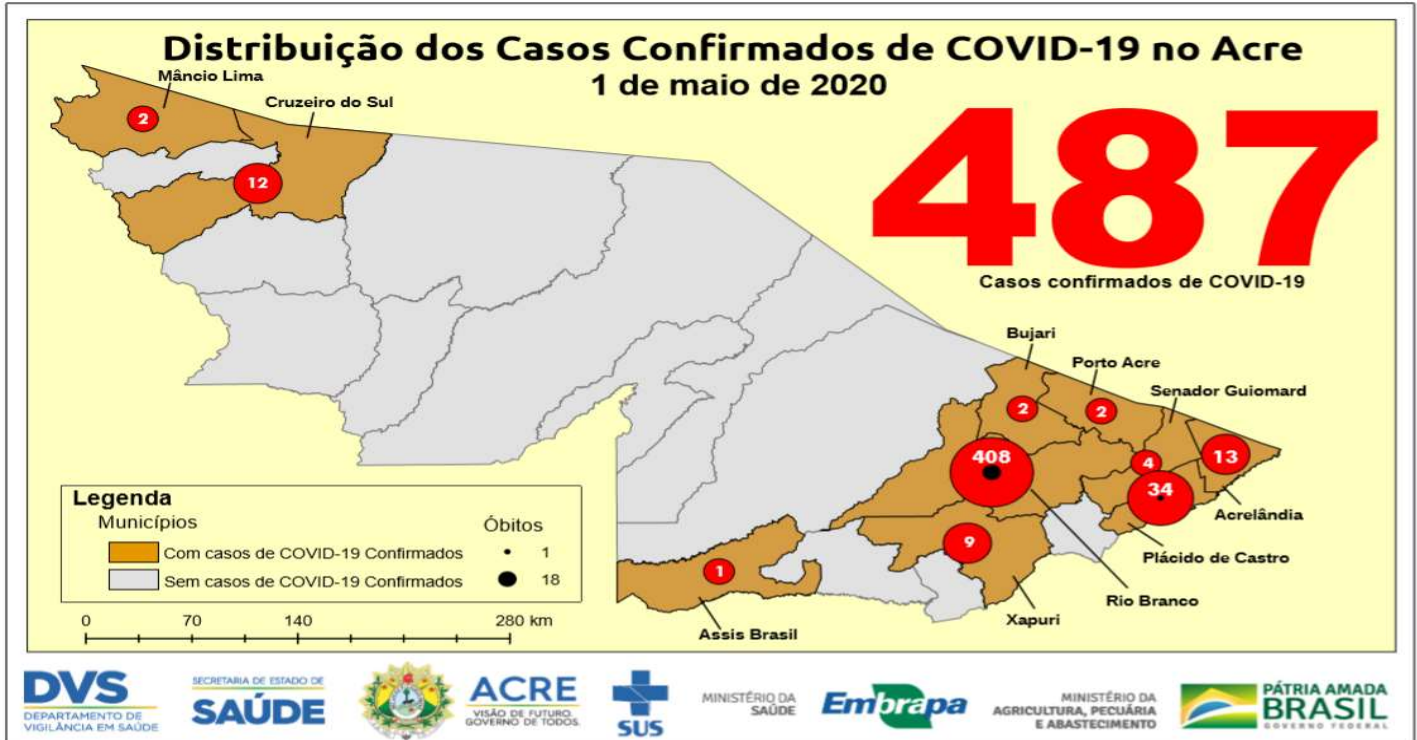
Distribuição dos Casos Confirmados de COVID-19 no Acre
1 de maio de 2020

487
Casos confirmados de COVID-19

Mâncio Lima
2
Cruzeiro do Sul
12

Bujari
2
Porto Acre
2
Senador Guiomard
13
4
408
34
Acrelândia
Plácido de Castro
9
Rio Branco
1
Xapuri
Assis Brasil

Legenda
Municípios
Com casos de COVID-19 Confirmados
Sem casos de COVID-19 Confirmados
Óbitos
1
18

0 70 140 280 km

DVS
DEPARTAMENTO DE VIGILÂNCIA EM SAÚDE
SECRETARIA DE ESTADO DE SAÚDE
ACRE
VISÃO DE FUTURO. GOVERNO DE TODOS.
SUS
MINISTÉRIO DA SAÚDE
Embrapa
MINISTÉRIO DA AGRICULTURA, PECUÁRIA E ABASTECIMENTO
PÁTRIA AMADA BRASIL
GOVERNO FEDERAL